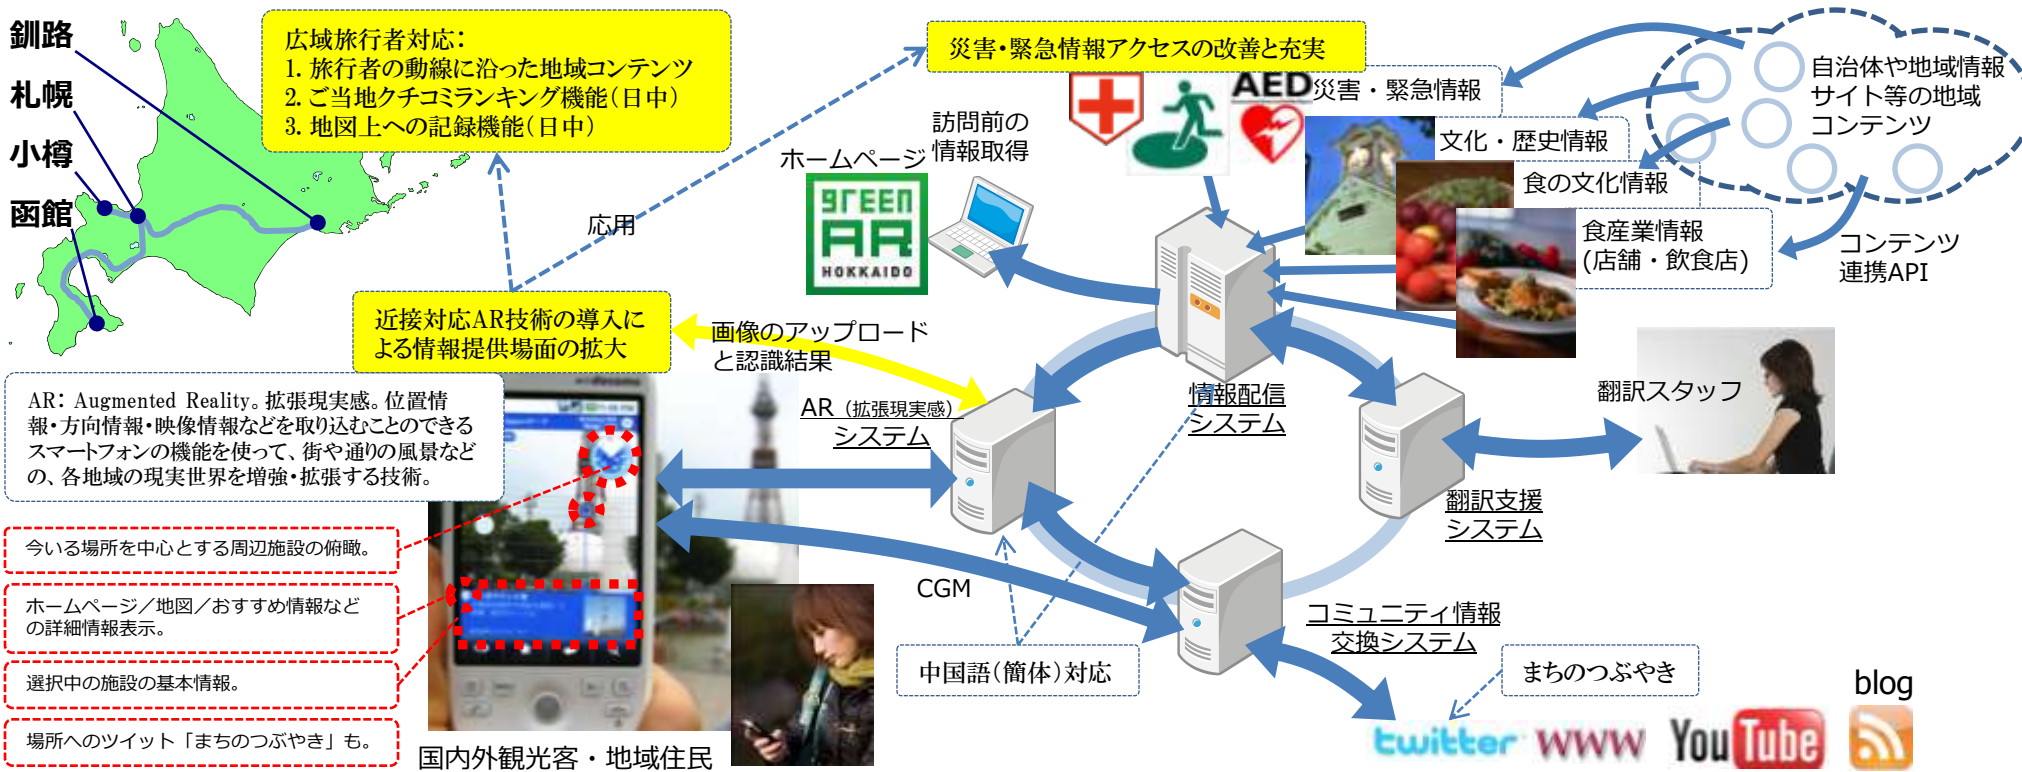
釧路
札幌
小樽
函館

広域旅行者対応：
1. 旅行者の動線に沿った地域コンテンツ
2. ご当地クチコミランキング機能（日中）
3. 地図上への記録機能（日中）

災害・緊急情報アクセスの改善と充実

自治体や地域情報サイト等の地域コンテンツ

AED 災害・緊急情報
文化・歴史情報
食の文化情報
食産業情報（店舗・飲食店）
コンテンツ連携API

訪問前の情報取得
ホームページ
green AR HOKKAIDO
応用

近接対応AR技術の導入による情報提供場面の拡大

画像のアップロードと認識結果

AR：Augmented Reality。拡張現実感。位置情報・方向情報・映像情報などを取り込むことのできるスマートフォンの機能を使って、街や通りの風景などの、各地域の現実世界を増強・拡張する技術。

AR（拡張現実感）システム
情報配信システム
翻訳スタッフ
翻訳支援システム

今いる場所を中心とする周辺施設の俯瞰。
ホームページ／地図／おすすめ情報などの詳細情報表示。
選択中の施設の基本情報。
場所へのツイット「まちのつぶやき」も。

CGM
コミュニティ情報交換システム
中国語（簡体）対応
まちのつぶやき
blog
国内外観光客・地域住民
twitter www YouTube